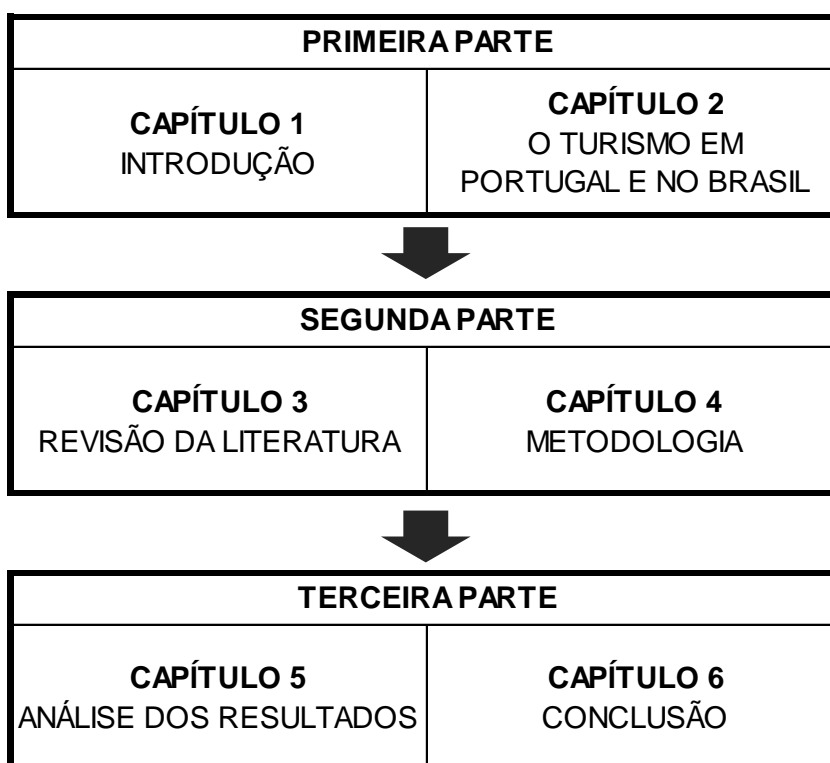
PRIMEIRA PARTE

CAPÍTULO 1
INTRODUÇÃO

CAPÍTULO 2
O TURISMO EM PORTUGAL E NO BRASIL

SEGUNDA PARTE

CAPÍTULO 3
REVISÃO DA LITERATURA

CAPÍTULO 4
METODOLOGIA

TERCEIRA PARTE

CAPÍTULO 5
ANÁLISE DOS RESULTADOS

CAPÍTULO 6
CONCLUSÃO